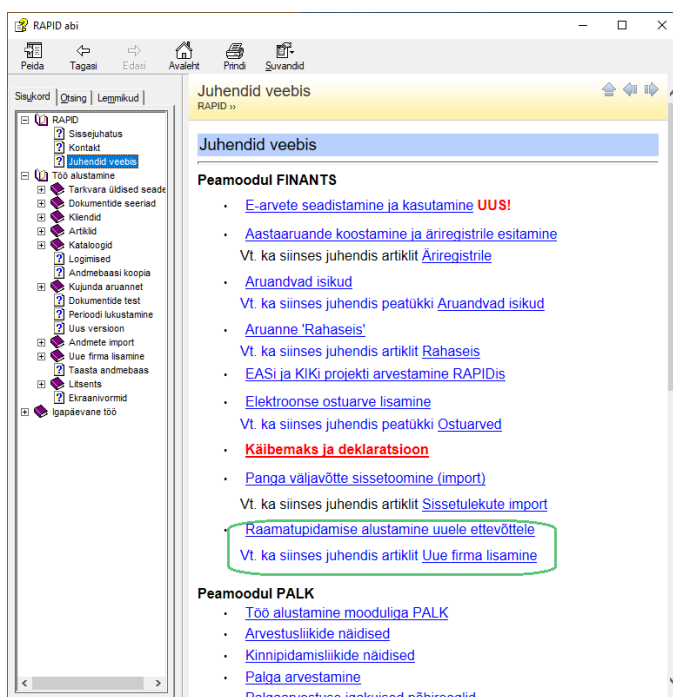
RAPID abi

Peida Tagasi Edasi Avaleht Prindi Suvandid

Sisukord Otsing Lemmikud

RAPID
Sissejuhatus
Kontakt
Juhendid veebis
Töö alustamine
Tarkvara üldised seade
Dokumentide seeriad
Kliendid
Artiklid
Kataloogid
Logimised
Andmebaasi koopia
Kujunda aruannet
Dokumentide test
Perioodi lukustamine
Uus versioon
Andmete import
Uue firma lisamine
Taasta andmebaas
Litsents
Ekraanivormid
Igapäevane töö

Juhendid veebis
RAPID »

Juhendid veebis

Peamoodul FINANTS

- E-arvete seadistamine ja kasutamine UUS!
- Aastaaruande koostamine ja äriregistrile esitamine
Vt. ka siinses juhendis artiklit Äriregistrile
- Aruandvad isikud
Vt. ka siinses juhendis peatükki Aruandvad isikud
- Aruanne 'Rahaseis'
Vt. ka siinses juhendis artiklit Rahaseis
- EASi ja KIKi projekti arvestamine RAPIDis
- Elektroonse ostuarve lisamine
Vt. ka siinses juhendis peatükki Ostuarved
- Käibemaks ja deklaratsioon
- Panga väljavõtte sissetoomine (import)
Vt. ka siinses juhendis artiklit Sissetulekute import
- Raamatupidamise alustamine uuele ettevõttele
Vt. ka siinses juhendis artiklit Uue firma lisamine

Peamoodul PALK
- Töö alustamine mooduliga PALK
- Arvestusliikide näidised
- Kinnipidamisliikide näidised
- Palga arvestamine
- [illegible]